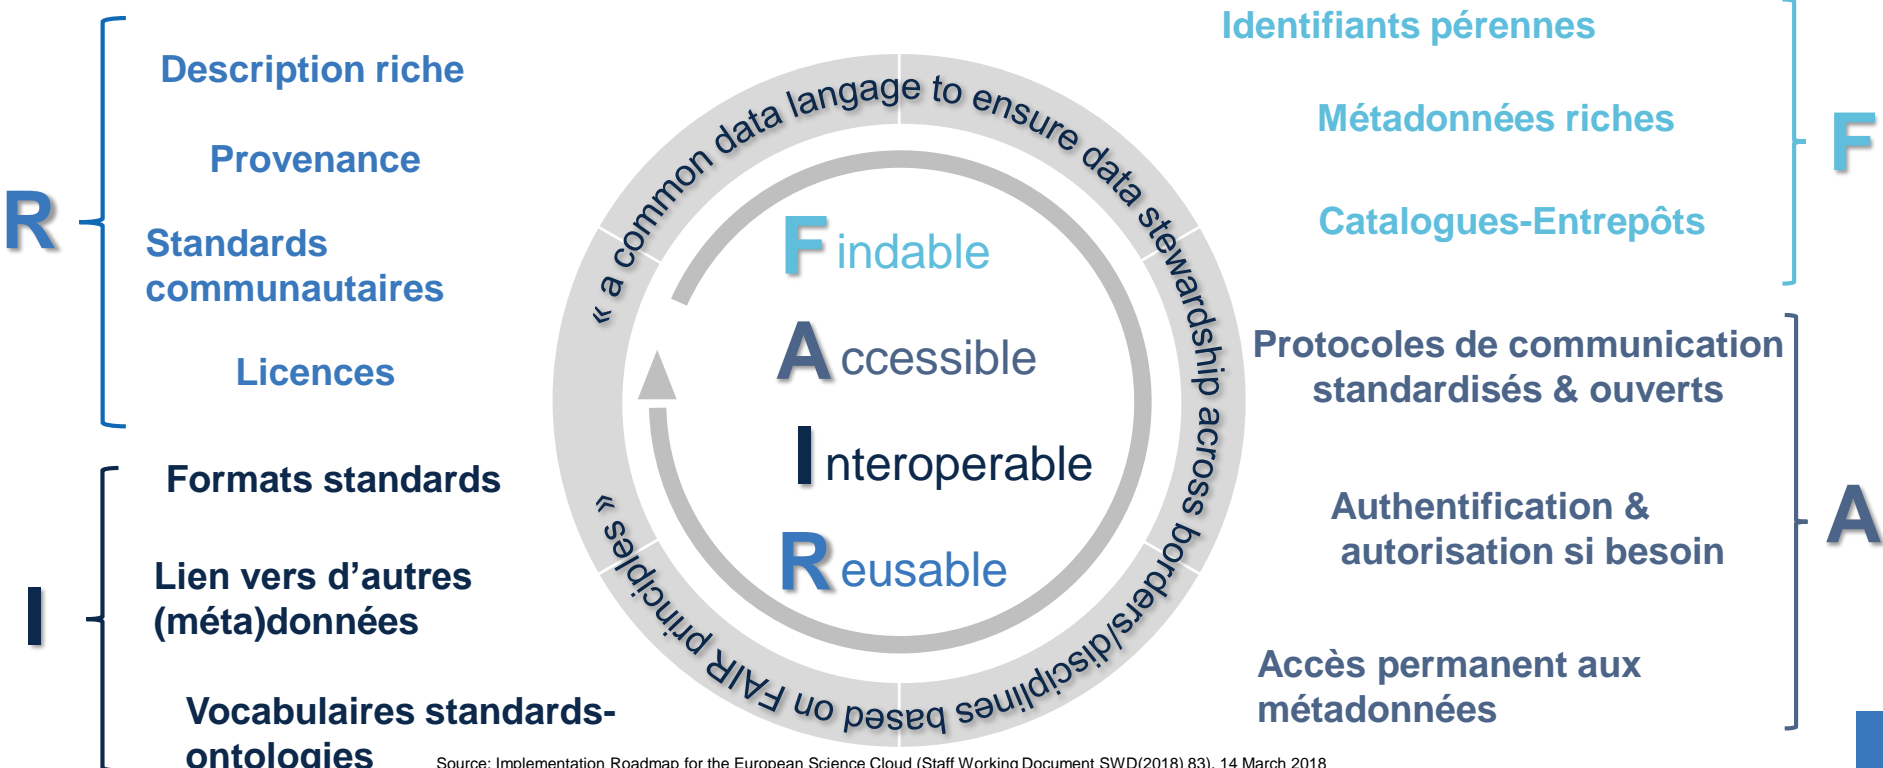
R

Description riche

Provenance

Standards communautaires

Licences

I

Formats standards

Lien vers d’autres (méta)données

Vocabulaires standards-ontologies

« a common data langage to ensure data stewardship across borders/disciplines based on FAIR principles »

Findable

Accessible

Interoperable

Reusable

Identifiants pérennes

Métadonnées riches

Catalogues-Entrepôts

F

Protocoles de communication standardisés & ouverts

Authentification & autorisation si besoin

Accès permanent aux métadonnées

A

Source: Implementation Roadmap for the European Science Cloud (Staff Working Document SWD(2018) 83), 14 March 2018